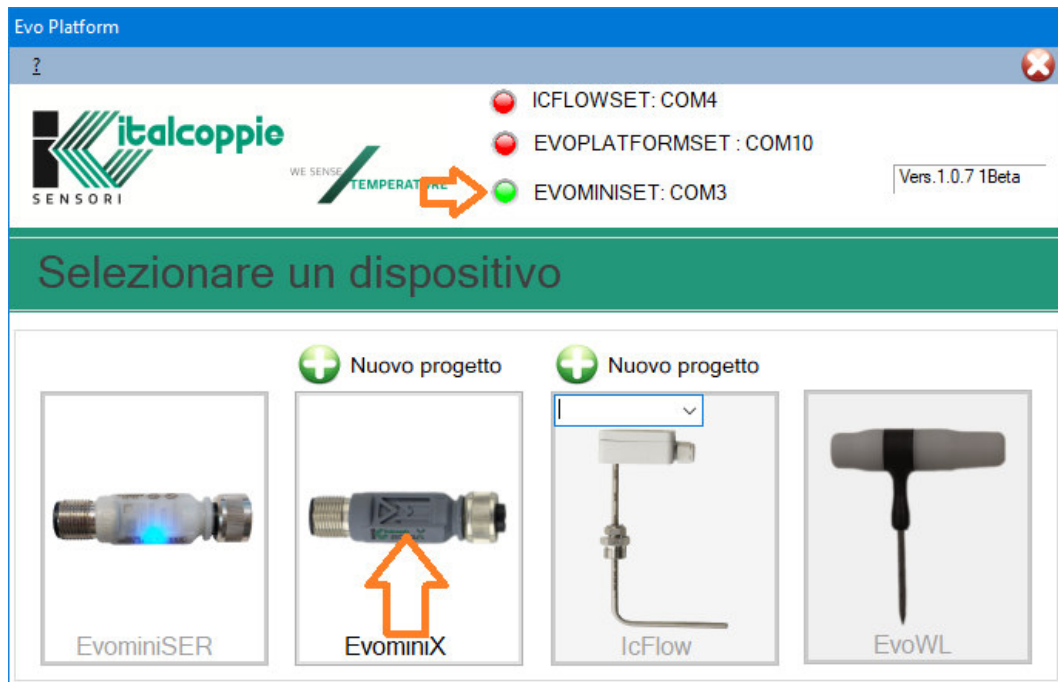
Evo Platform

?

italcoppie
SENSORI

WE SENSE TEMPERATURE

ICFLOWSET: COM4
EVOPLATFORMSET : COM10
EVOMINISET: COM3

Vers.1.0.7 1Beta

Selezionare un dispositivo

Nuovo progetto

Nuovo progetto

EvominiSER

EvominiX

IcFlow

EvoWL